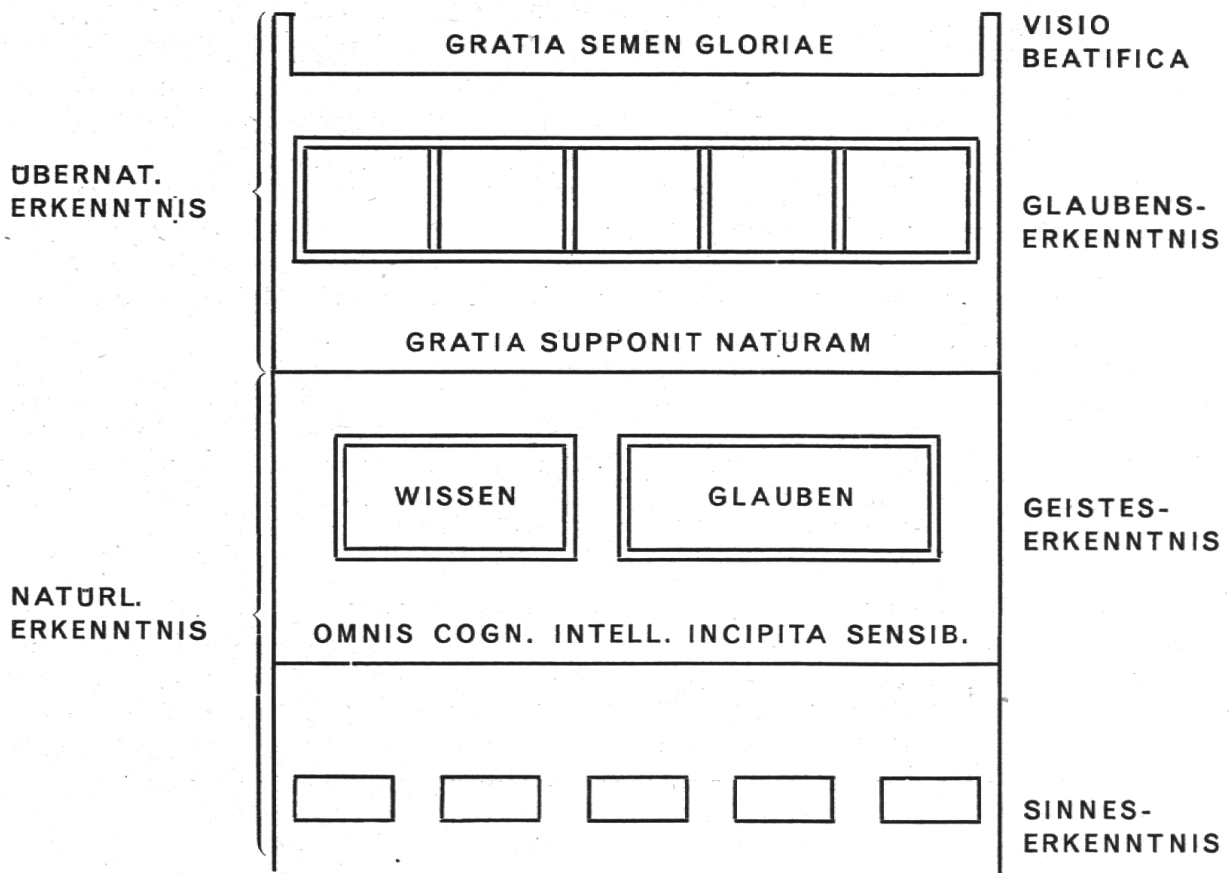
GRATIA SEMEN GLORIAE

VISIO BEATIFICA

ÜBERNAT. ERKENNTNIS

GLAUBENSERKENNTNIS

GRATIA SUPPONIT NATURAM

WISSEN

GLAUBEN

GEISTESERKENNTNIS

NATÜRL. ERKENNTNIS

OMNIS COGN. INTELL. INCIPITA SENSIB.

SINNESERKENNTNIS